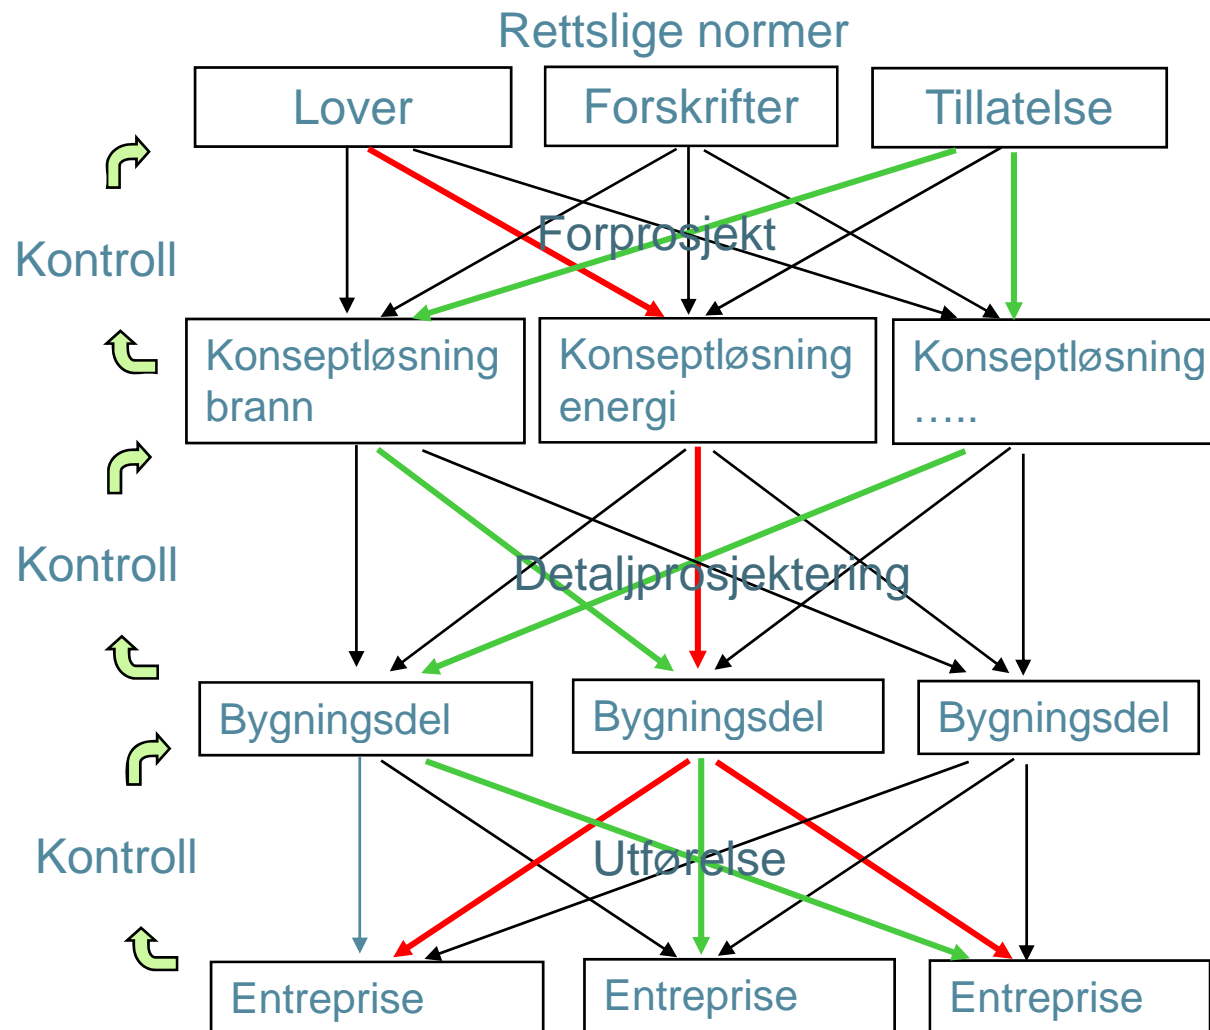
Rettslige normer

Lover

Forskrifter

Tillatelse

Kontroll

Forprosjekt

Konseptløsning brann

Konseptløsning energi

Konseptløsning …..

Kontroll

Detaljprosjektering

Bygningsdel

Bygningsdel

Bygningsdel

Kontroll

Utførelse

Entreprise

Entreprise

Entreprise